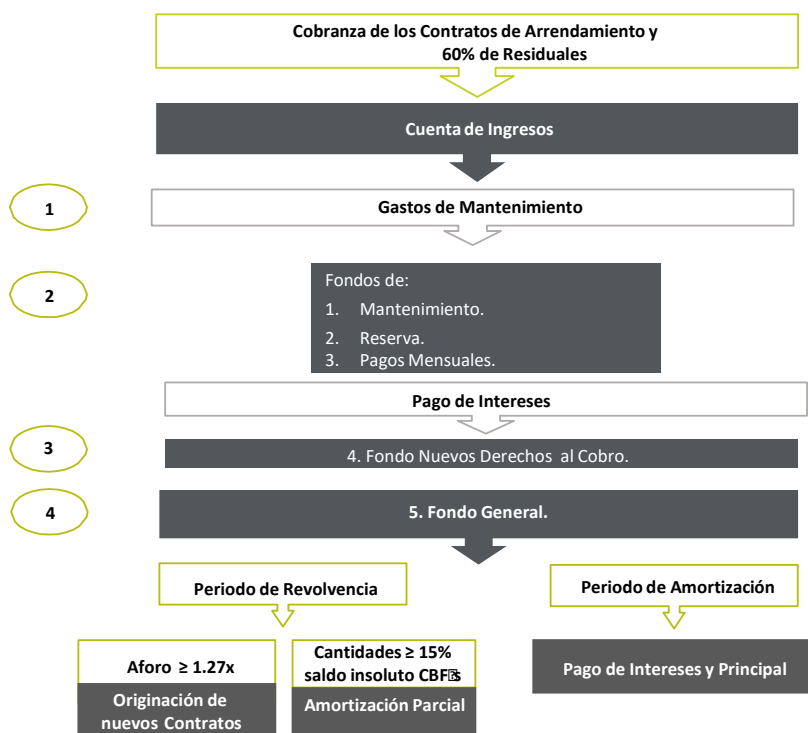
Cobranza de los Contratos de Arrendamiento y 60% de Residuales

Cuenta de Ingresos

1

Gastos de Mantenimiento

2

Fondos de:
1. Mantenimiento.
2. Reserva.
3. Pagos Mensuales.

Pago de Intereses

3

4. Fondo Nuevos Derechos al Cobro.

4

5. Fondo General.

Periodo de Revolvencia

Periodo de Amortización

Aforo ≥ 1.27x

Originación de nuevos Contratos

Cantidades ≥ 15% saldo insoluto CBF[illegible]s

Amortización Parcial

Pago de Intereses y Principal